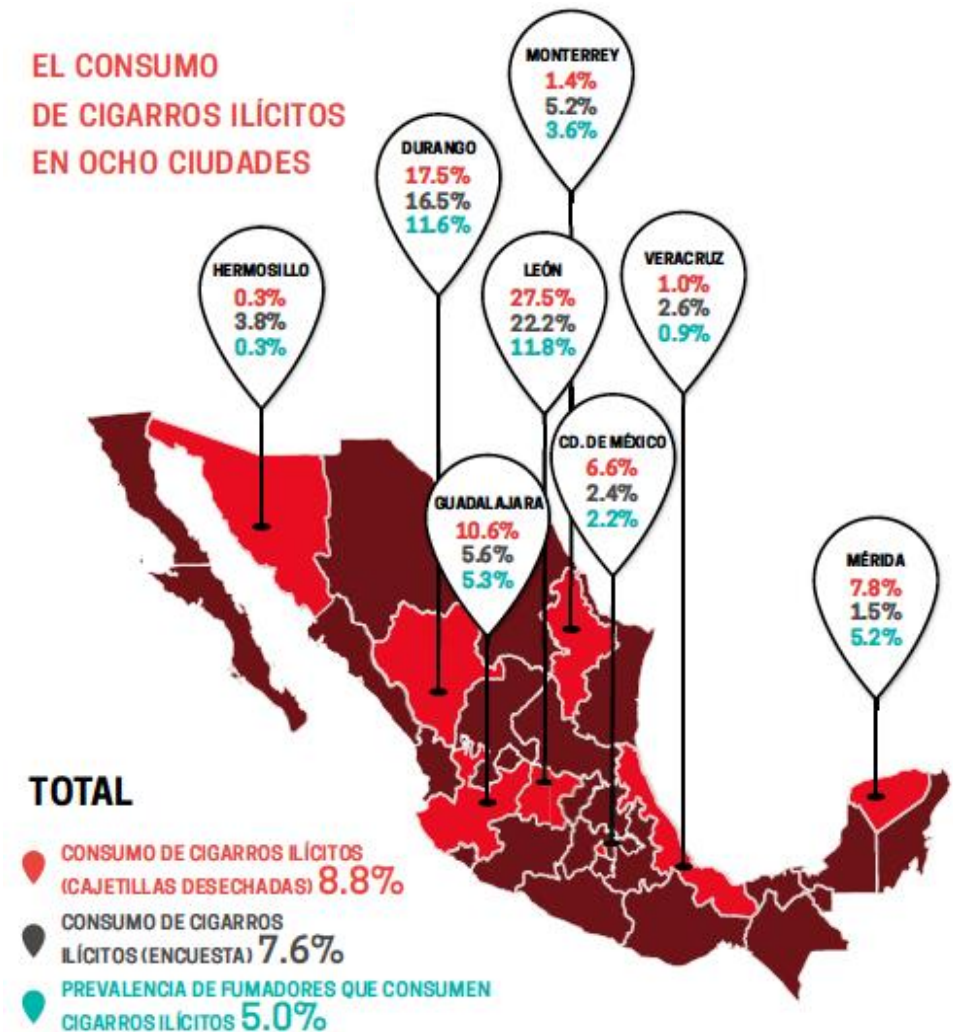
EL CONSUMO DE CIGARROS ILÍCITOS EN OCHO CIUDADES

MONTERREY
1.4%
5.2%
3.6%

DURANGO
17.5%
16.5%
11.6%

HERMOSILLO
0.3%
3.8%
0.3%

LEÓN
27.5%
22.2%
11.8%

VERACRUZ
1.0%
2.6%
0.9%

CD. DE MÉXICO
6.6%
2.4%
2.2%

GUADALAJARA
10.6%
5.6%
5.3%

MÉRIDA
7.8%
1.5%
5.2%

TOTAL

CONSUMO DE CIGARROS ILÍCITOS (CAJETILLAS DESECHADAS) 8.8%

CONSUMO DE CIGARROS ILÍCITOS (ENCUESTA) 7.6%

PREVALENCIA DE FUMADORES QUE CONSUMEN CIGARROS ILÍCITOS 5.0%